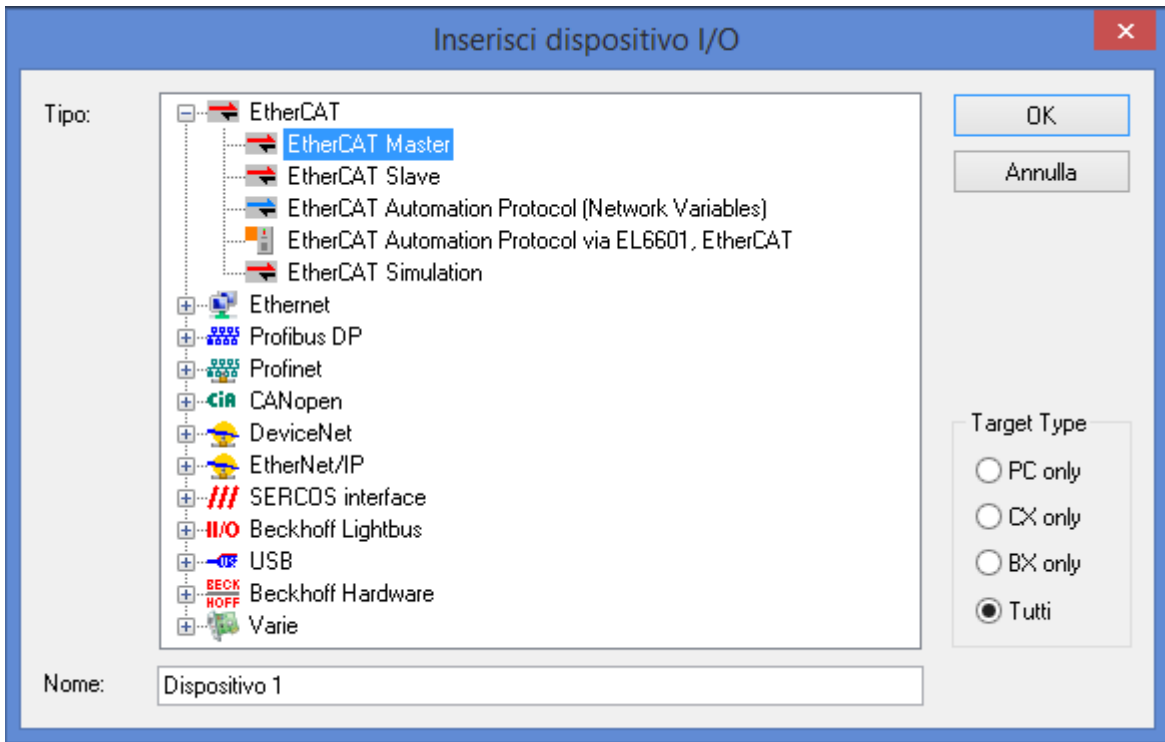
Inserisci dispositivo I/O

Tipo:

EtherCAT
EtherCAT Master
EtherCAT Slave
EtherCAT Automation Protocol (Network Variables)
EtherCAT Automation Protocol via EL6601, EtherCAT
EtherCAT Simulation
Ethernet
Profibus DP
Profinet
CiA CANopen
DeviceNet
EtherNet/IP
SERCOS interface
II/O Beckhoff Lightbus
USB
BECK HOFF Beckhoff Hardware
Varie

OK
Annulla

Target Type
PC only
CX only
BX only
Tutti

Nome: Dispositivo 1